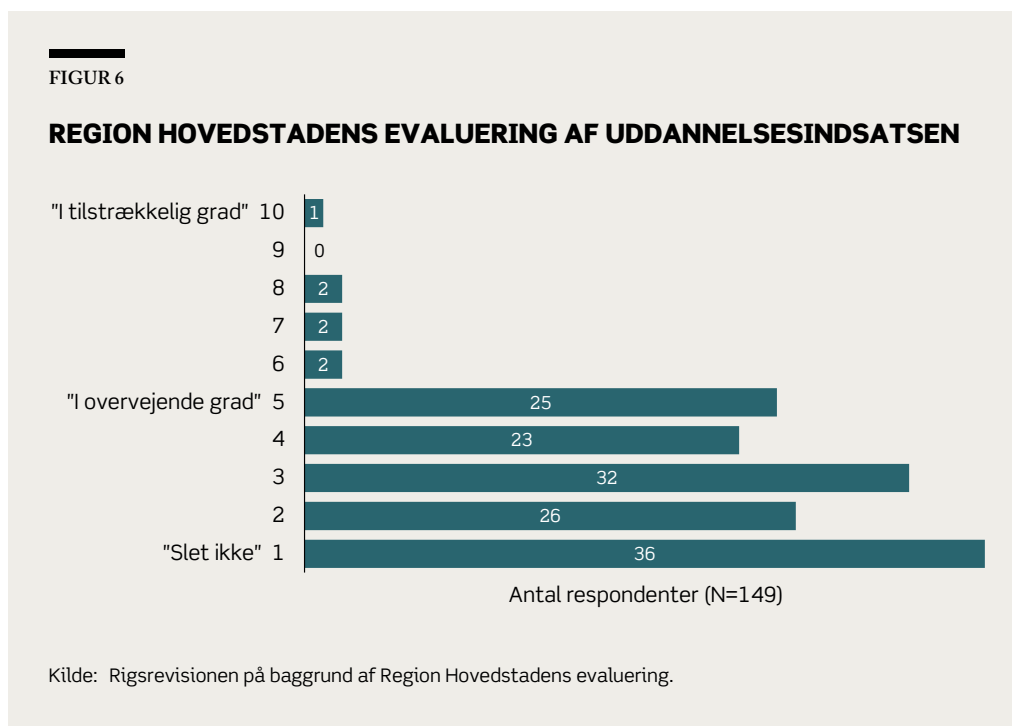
FIGUR 6

REGION HOVEDSTADENS EVALUERING AF UDDANNELSESINDSATSEN

| | |
|---|---|
| "I tilstrækkelig grad" 10 | 1 |
| 9 | 0 |
| 8 | 2 |
| 7 | 2 |
| 6 | 2 |
| "I overvejende grad" 5 | 25 |
| 4 | 23 |
| 3 | 32 |
| 2 | 26 |
| "Slet ikke" 1 | 36 |

Antal respondenter (N=149)

Kilde: Rigsrevisionen på baggrund af Region Hovedstadens evaluering.